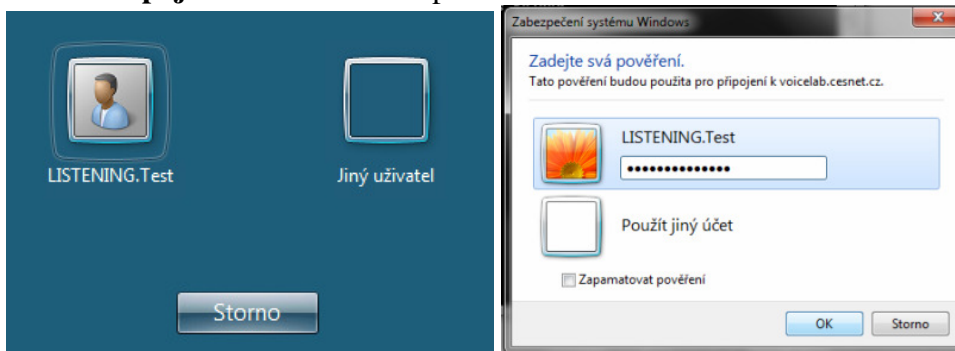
LISTENING.Test

Jiný uživatel

Storno

Zabezpečení systému Windows

Zadejte svá pověření.

Tato pověření budou použita pro připojení k voicelab.cesnet.cz.

LISTENING.Test

••••••••••••••

Použít jiný účet

Zapamatovat pověření

OK

Storno